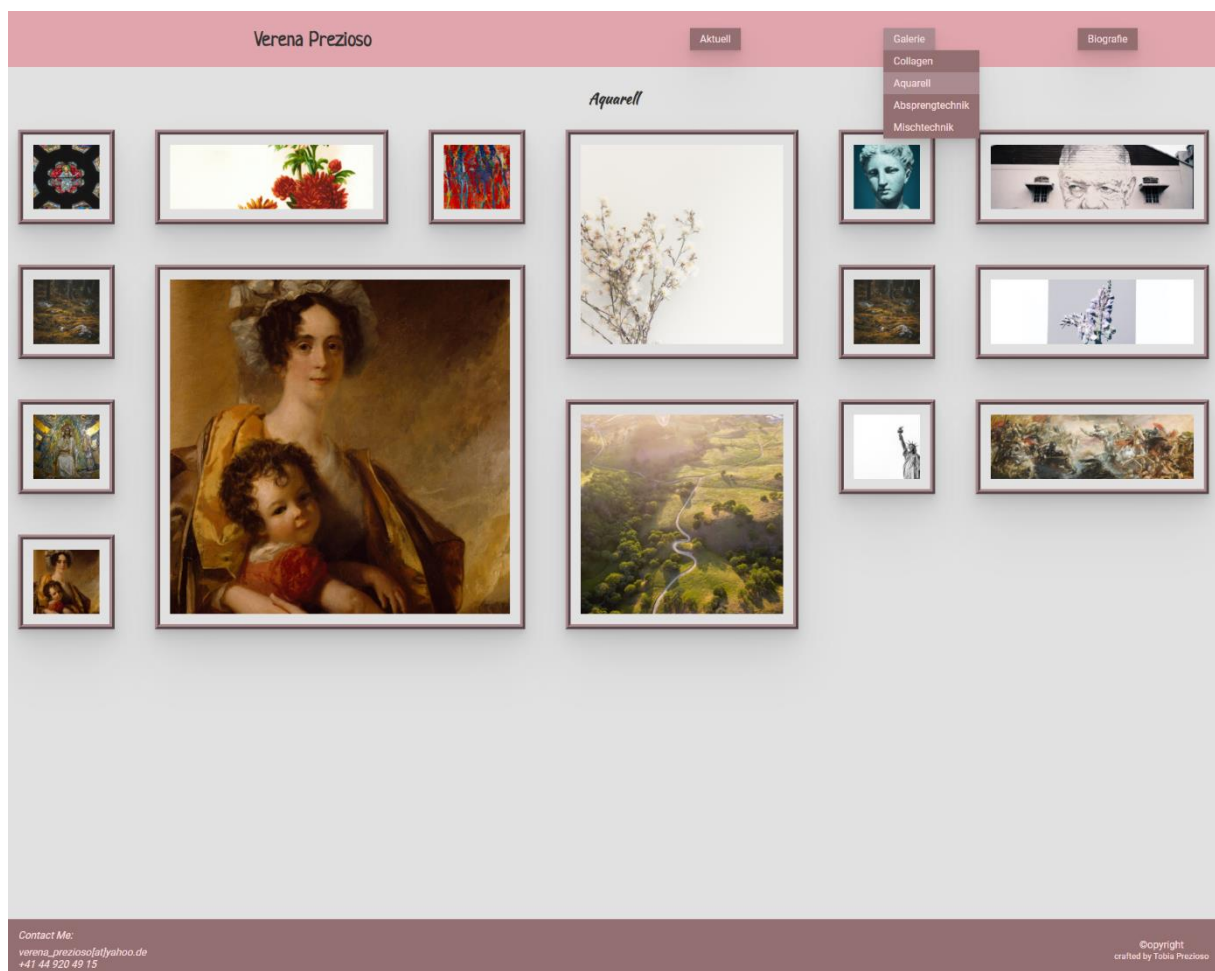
Verena Prezioso

Aktuell

Galerie

Collagen

Aquarell

Absprengtechnik

Mischtechnik

Biografie

Aquarell

Contact Me:
verena_prezioso[at]yahoo.de
+41 44 920 49 15

©opyright
crafted by Tobia Prezioso